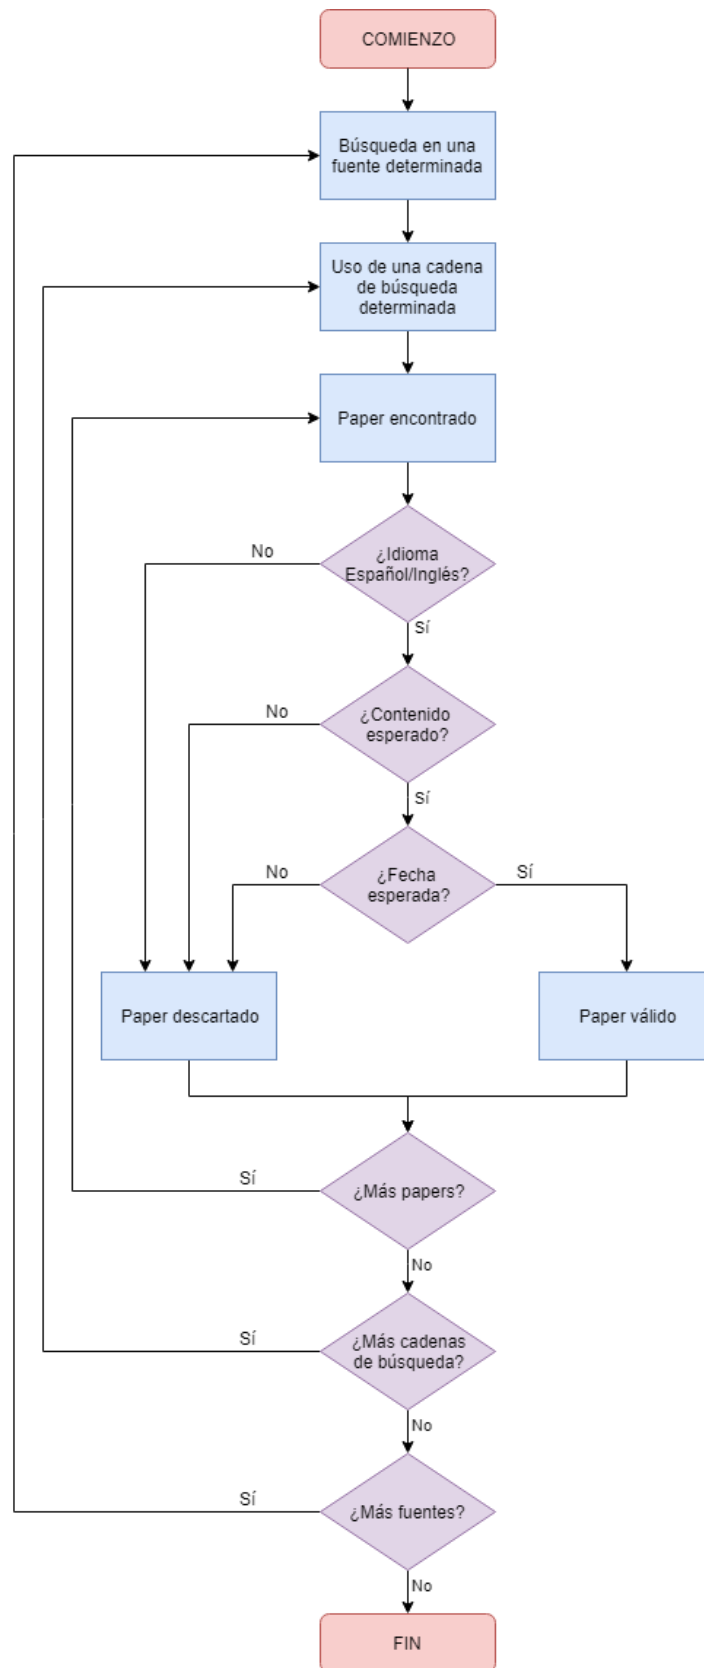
COMIENZO

Búsqueda en una fuente determinada

Uso de una cadena de búsqueda determinada

Paper encontrado

No

¿Idioma Español/Inglés?

Sí

No

¿Contenido esperado?

Sí

No

¿Fecha esperada?

Sí

Paper descartado

Paper válido

Sí

¿Más papers?

No

Sí

¿Más cadenas de búsqueda?

No

Sí

¿Más fuentes?

No

FIN